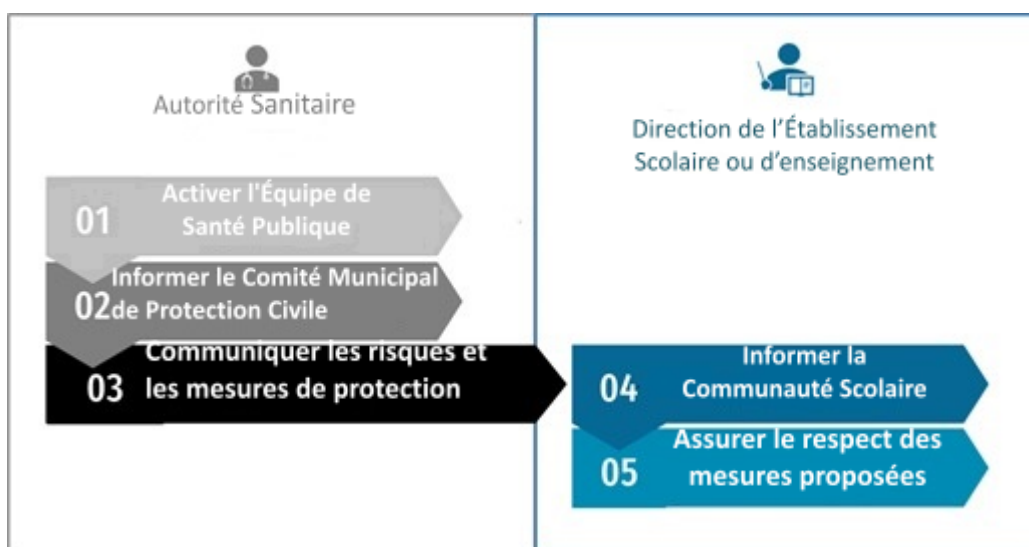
Autorité Sanitaire

01 Activer l'Équipe de Santé Publique

02 Informer le Comité Municipal de Protection Civile

03 Communiquer les risques et les mesures de protection

Direction de l'Établissement Scolaire ou d'enseignement

04 Informer la Communauté Scolaire

05 Assurer le respect des mesures proposées